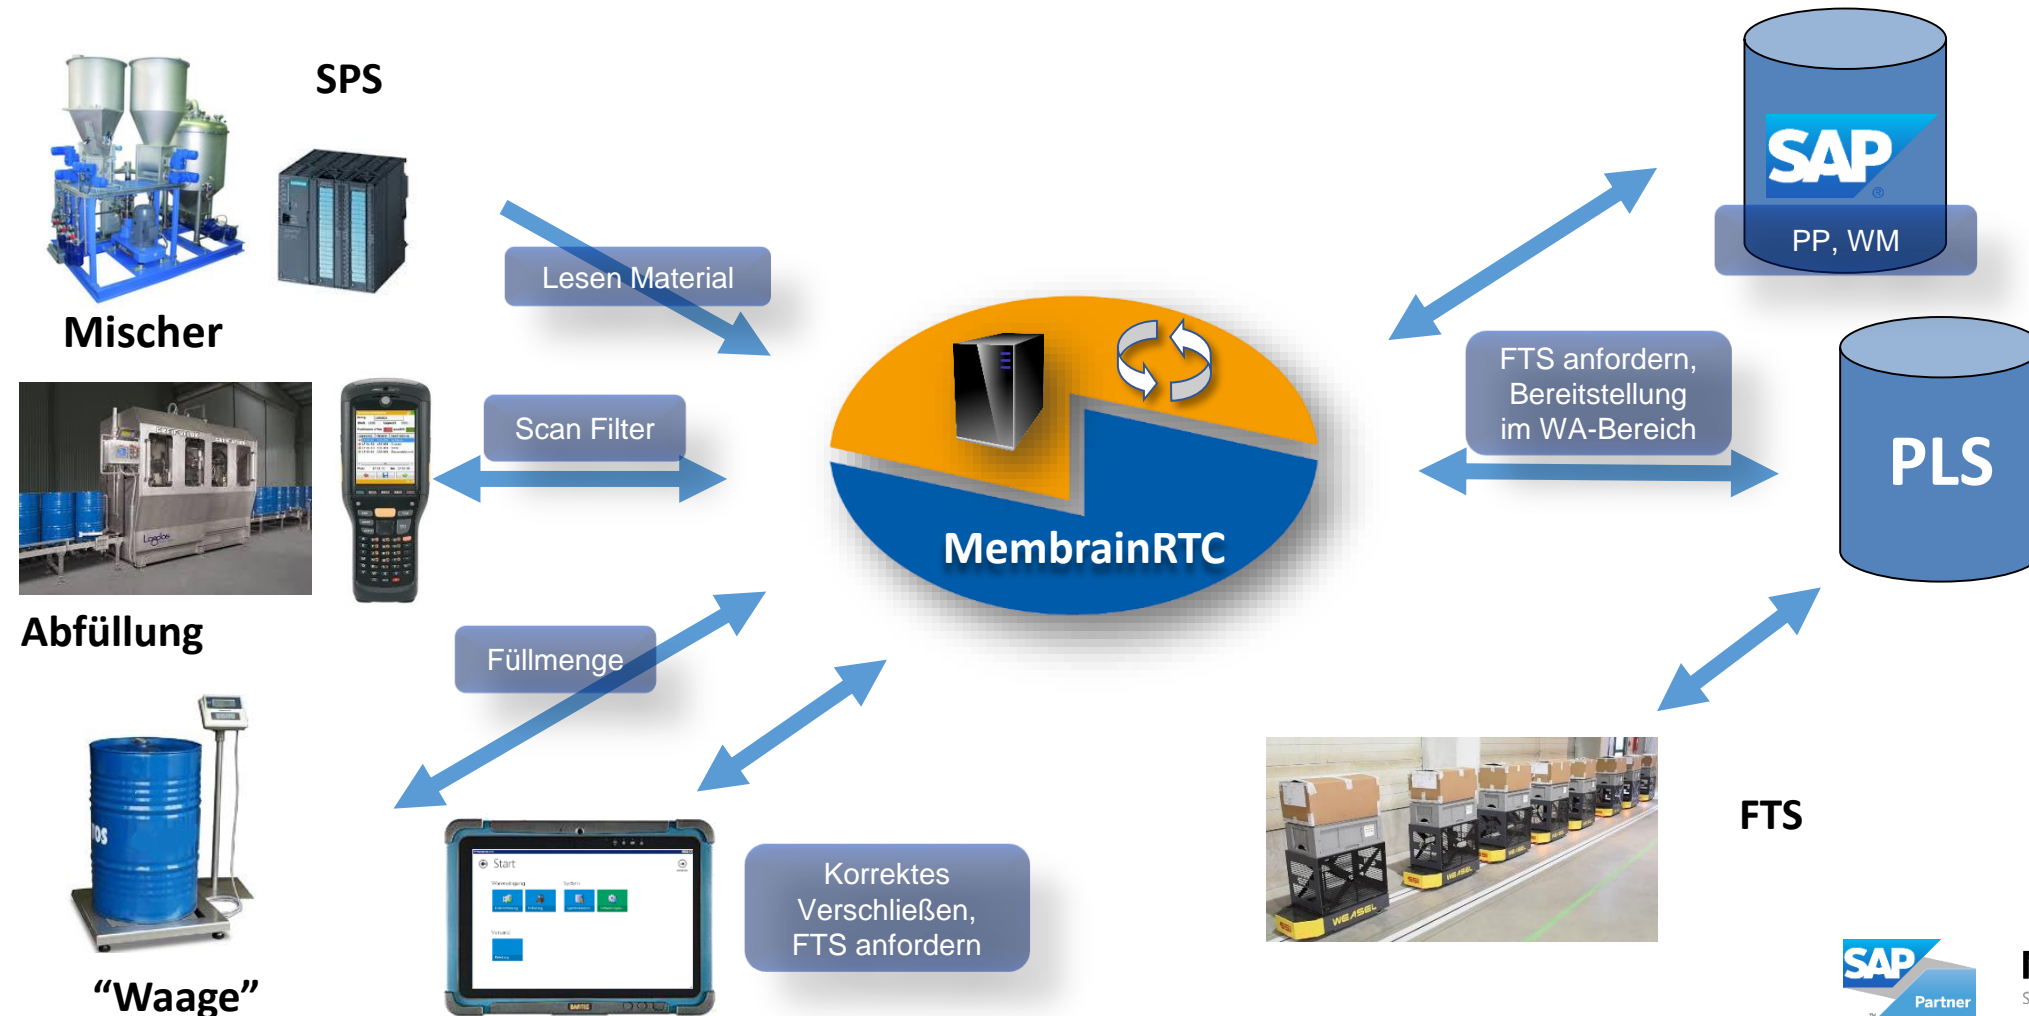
SPS

Mischer

Lesen Material

SAP

PP, WM

FTS anfordern, Bereitstellung im WA-Bereich

PLS

Abfüllung

Scan Filter

MembrainRTC

Füllmenge

“Waage”

Start

Korrektes Verschließen, FTS anfordern

FTS

SAP Partner